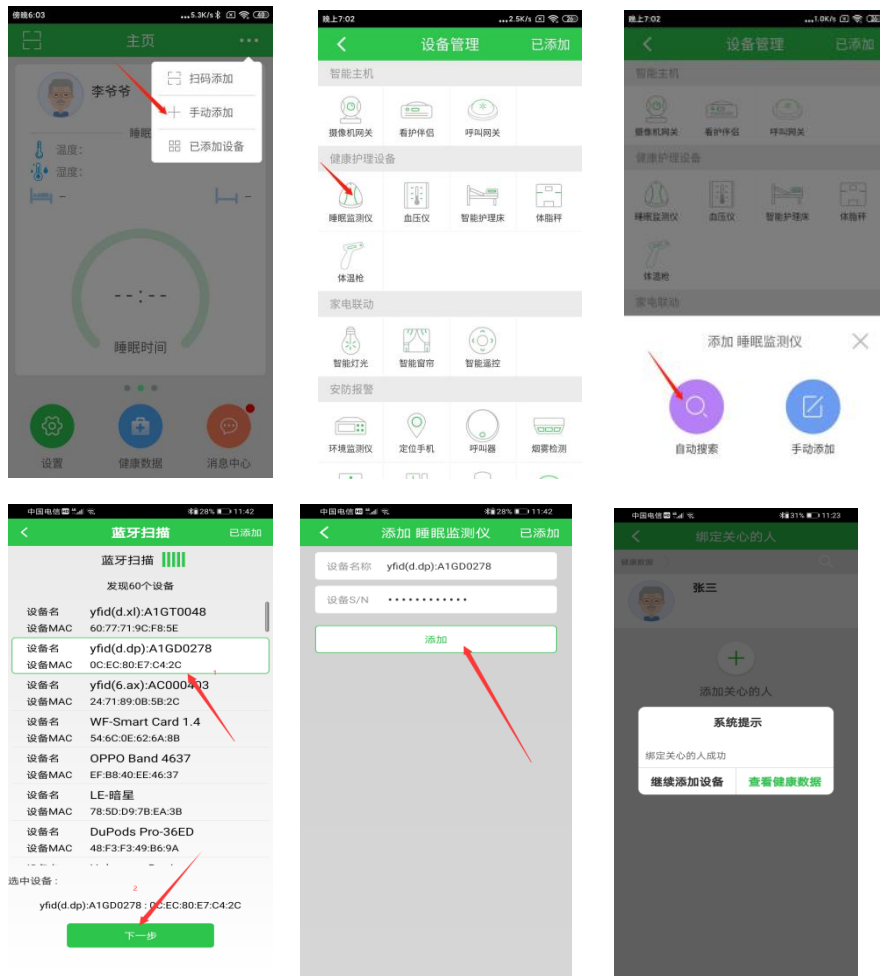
傍晚6:03 ...5.3K/s 48

主页 ...

李爷爷

扫码添加

手动添加

已添加设备

睡眠

温度:

湿度:

--:--

睡眠时间

设置 健康数据 消息中心

晚上7:02 ...2.5K/s 38

设备管理 已添加

智能主机

摄像机网关 看护伴侣 呼叫网关

健康护理设备

睡眠监测仪 血压仪 智能护理床 体脂秤

体温枪

家电联动

智能灯光 智能窗帘 智能遥控

安防报警

环境监测仪 定位手机 呼叫器 烟雾检测

晚上7:02 ...1.0K/s 38

设备管理 已添加

智能主机

摄像机网关 看护伴侣 呼叫网关

健康护理设备

睡眠监测仪 血压仪 智能护理床 体脂秤

体温枪

家电联动

添加 睡眠监测仪

自动搜索 手动添加

中国电信 28% 11:42

蓝牙扫描 已添加

蓝牙扫描

发现60个设备

设备名 yfid(d.xl):A1GT0048
设备MAC 60:77:71:9C:F8:5E

设备名 yfid(d.dp):A1GD0278
设备MAC 0C:EC:80:E7:C4:2C

设备名 yfid(6.ax):AC000403
设备MAC 24:71:89:0B:5B:2C

设备名 WF-Smart Card 1.4
设备MAC 54:6C:0E:62:6A:8B

设备名 OPPO Band 4637
设备MAC EF:B8:40:EE:46:37

设备名 LE-暗星
设备MAC 78:5D:D9:7B:EA:3B

设备名 DuPods Pro-36ED
设备MAC 48:F3:F3:49:B6:9A

选中设备:

yfid(d.dp):A1GD0278 : 0C:EC:80:E7:C4:2C

下一步

中国电信 28% 11:42

添加 睡眠监测仪 已添加

设备名称 yfid(d.dp):A1GD0278

设备S/N ••••••••••••

添加

中国电信 31% 11:23

绑定关心的人

张三

添加关心的人

系统提示

绑定关心的人成功

继续添加设备 查看健康数据